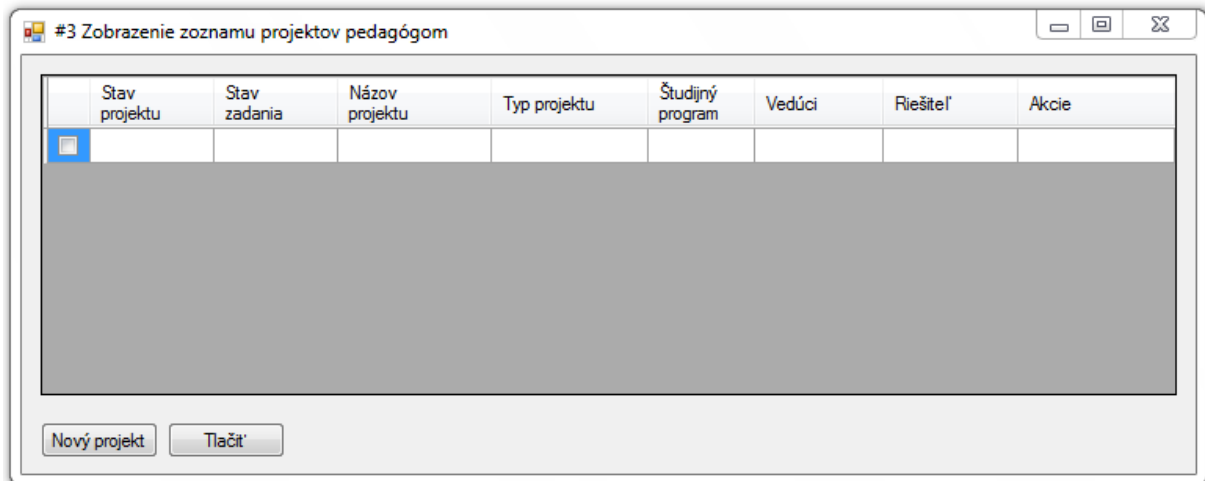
#3 Zobrazenie zoznamu projektov pedagógom

| | Stav projektu | Stav zadania | Názov projektu | Typ projektu | Študijný program | Vedúci | Riešiteľ | Akcie |
|---|---|---|---|---|---|---|---|---|
| | | | | | | | | |

Nový projekt
Tlačiť